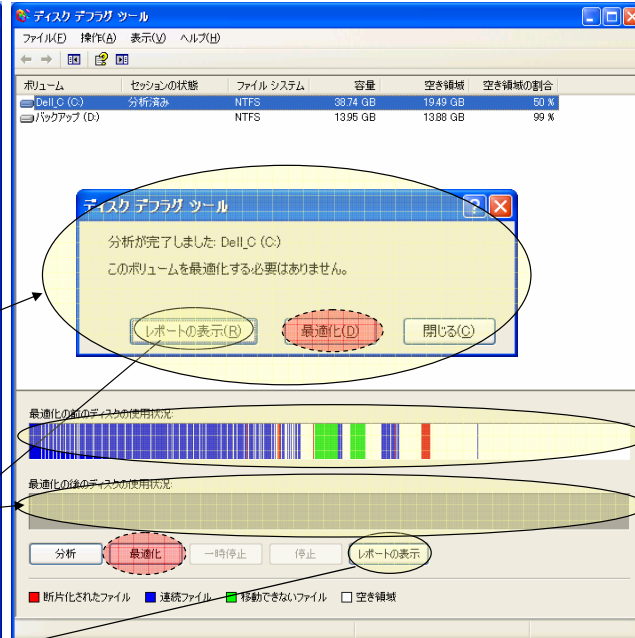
ディスク デフラグ ツール

ファイル(F) 操作(A) 表示(V) ヘルプ(H)

| ボリューム | セッションの状態 | ファイル システム | 容量 | 空き領域 | 空き領域の割合 |
|---|---|---|---|---|---|
| Dell_C (C:) | 分析済み | NTFS | 38.74 GB | 19.49 GB | 50 % |
| バックアップ (D:) | | NTFS | 13.95 GB | 13.88 GB | 99 % |

ディスク デフラグ ツール

分析が完了しました: Dell_C (C:)

このボリュームを最適化する必要はありません。

レポートの表示(R) 最適化(D) 閉じる(C)

最適化の前のディスクの使用状況:

最適化の後のディスクの使用状況:

分析 最適化 一時停止 停止 レポートの表示

断片化されたファイル 連続ファイル 移動できないファイル 空き領域